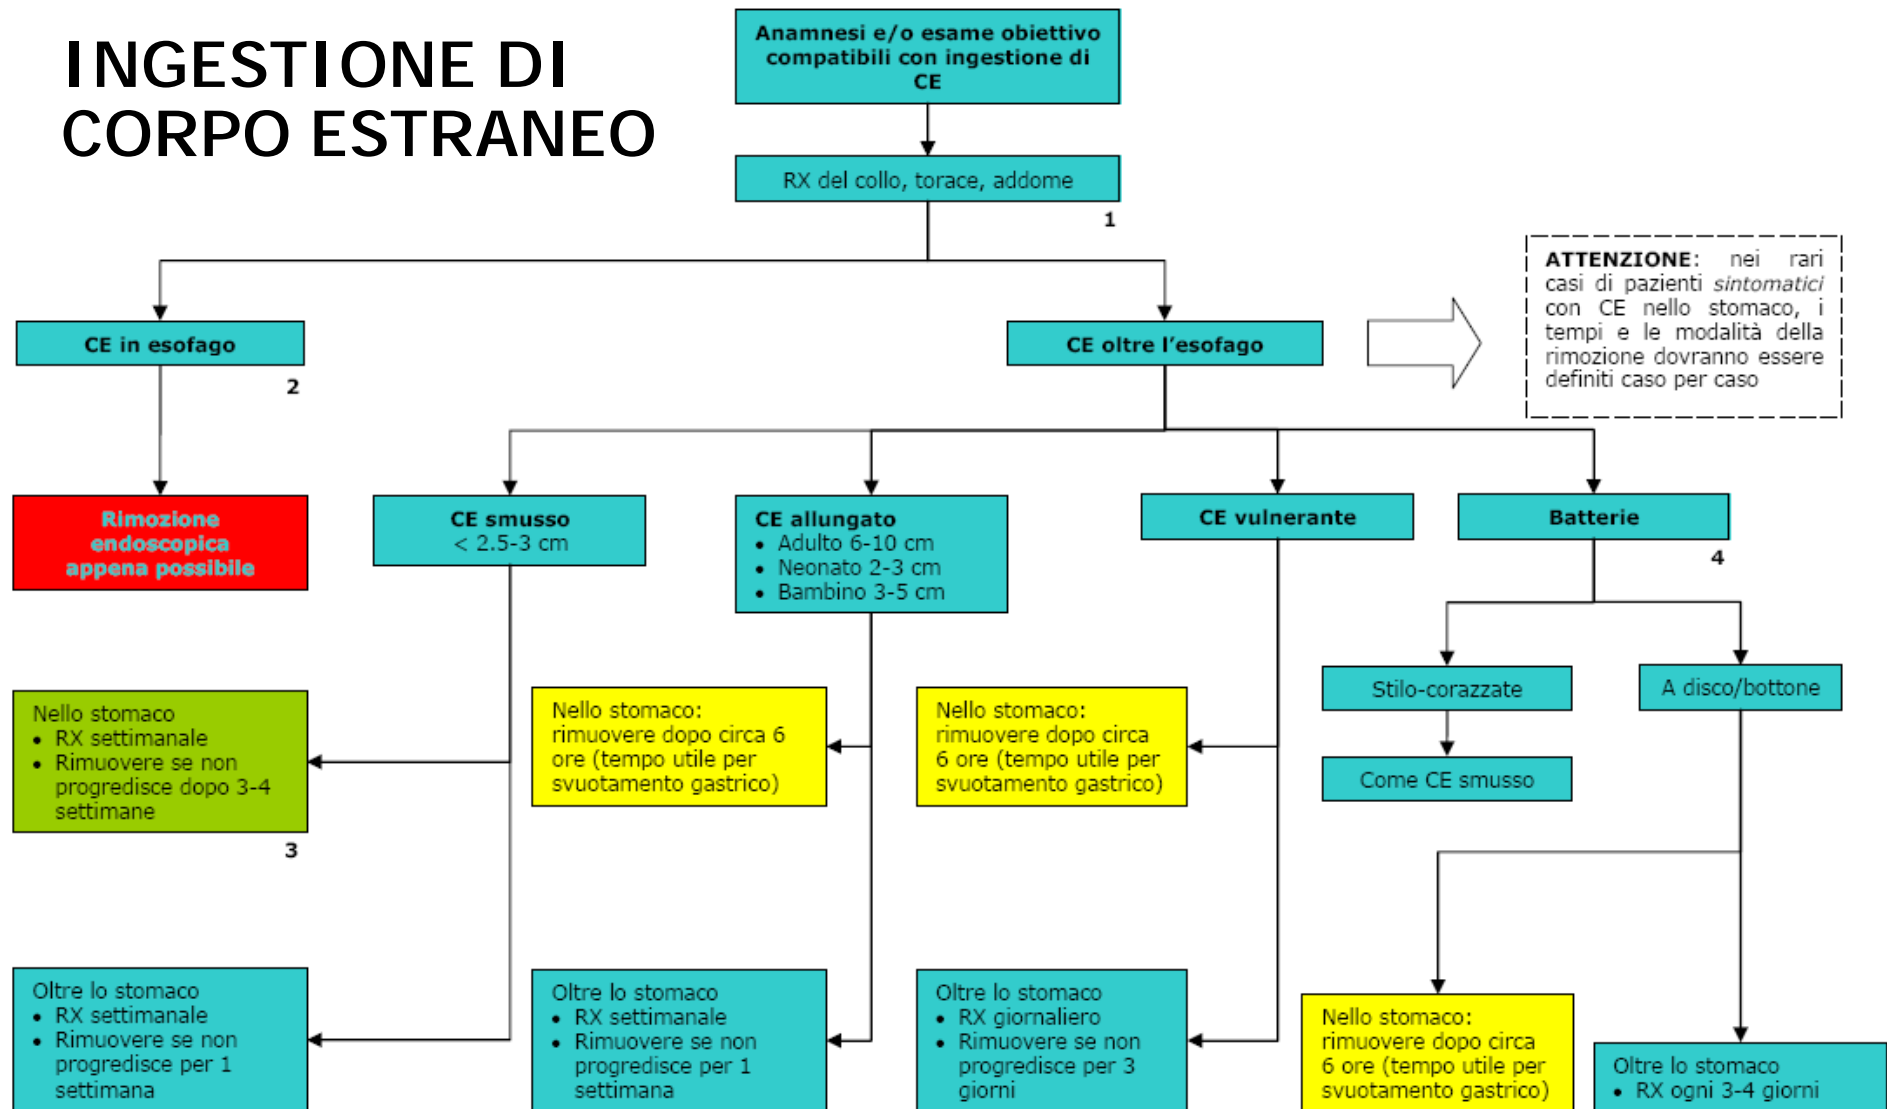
INGESTIONE DI CORPO ESTRANEO

Anamnesi e/o esame obiettivo compatibili con ingestione di CE

RX del collo, torace, addome

1

ATTENZIONE: nei rari casi di pazienti *sintomatici* con CE nello stomaco, i tempi e le modalità della rimozione dovranno essere definiti caso per caso

CE in esofago

2

CE oltre l'esofago

Rimozione endoscopica appena possibile

CE smusso
< 2.5-3 cm

CE allungato
• Adulto 6-10 cm
• Neonato 2-3 cm
• Bambino 3-5 cm

CE vulnerante

Batterie

4

Stilo-corazzate

A disco/bottone

Come CE smusso

Nello stomaco
• RX settimanale
• Rimuovere se non progredisce dopo 3-4 settimane

3

Nello stomaco: rimuovere dopo circa 6 ore (tempo utile per svuotamento gastrico)

Nello stomaco: rimuovere dopo circa 6 ore (tempo utile per svuotamento gastrico)

Oltre lo stomaco
• RX settimanale
• Rimuovere se non progredisce per 1 settimana

Oltre lo stomaco
• RX settimanale
• Rimuovere se non progredisce per 1 settimana

Oltre lo stomaco
• RX giornaliero
• Rimuovere se non progredisce per 3 giorni

Nello stomaco: rimuovere dopo circa 6 ore (tempo utile per svuotamento gastrico)

Oltre lo stomaco
• RX ogni 3-4 giorni